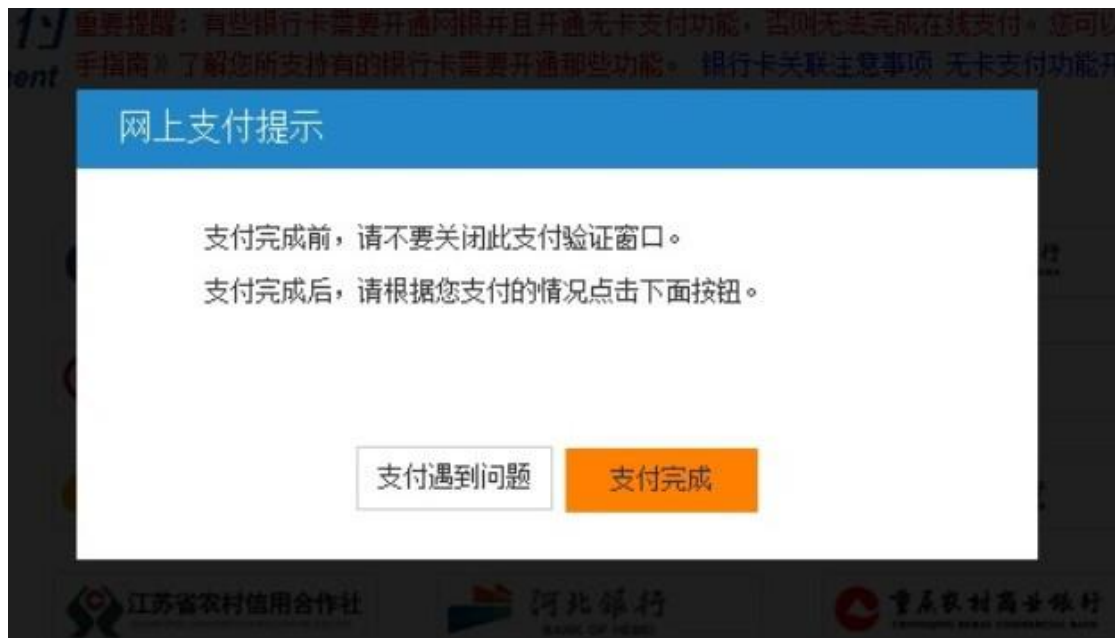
重要提醒：有些银行卡需要开通网银并且开通无卡支付功能，否则无法完成在线支付。您可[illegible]
手指南》了解您所支持有的银行卡需要开通那些功能。 银行卡关联注意事项 无卡支付功能开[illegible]

网上支付提示

支付完成前，请不要关闭此支付验证窗口。
支付完成后，请根据您支付的情况点击下面按钮。

支付遇到问题
支付完成

江苏省农村信用合作社
河北银行
BANK OF HEBEI
重庆农村商业银行